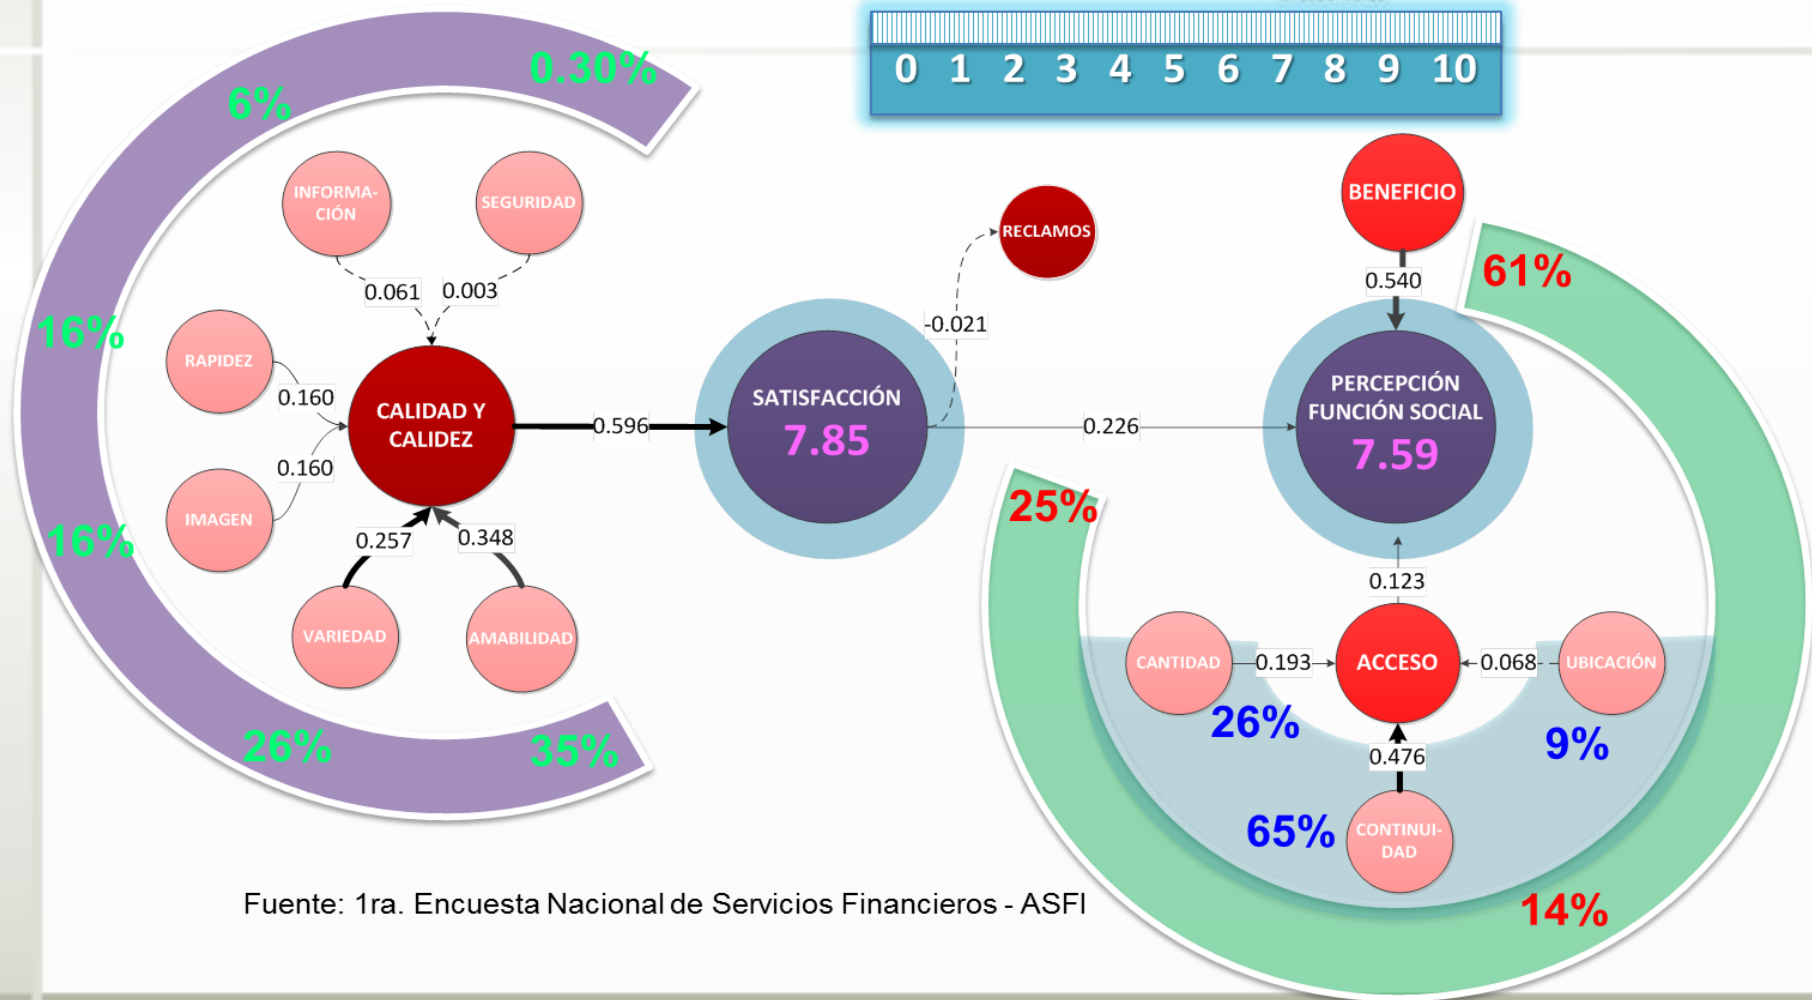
0 1 2 3 4 5 6 7 8 9 10

0.30%
6%
16%
16%
26%
35%

INFORMACIÓN
SEGURIDAD
0.061
0.003
RAPIDEZ
0.160
CALIDAD Y CALIDEZ
0.160
IMAGEN
0.257
0.348
VARIEDAD
AMABILIDAD
0.596

RECLAMOS
-0.021
SATISFACCIÓN
7.85
0.226

BENEFICIO
0.540
61%
PERCEPCIÓN FUNCIÓN SOCIAL
7.59
25%
0.123
CANTIDAD
0.193
ACCESO
0.068
UBICACIÓN
26%
9%
0.476
65%
CONTINUIDAD
14%

Fuente: 1ra. Encuesta Nacional de Servicios Financieros - ASFI